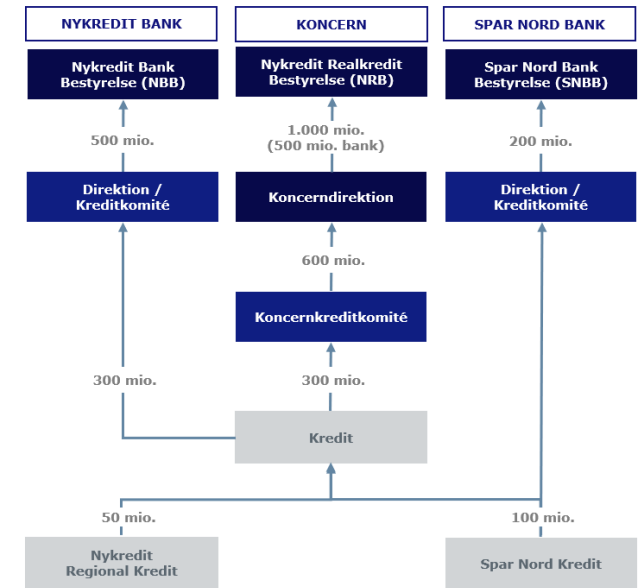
NYKREDIT BANK

Nykredit Bank Bestyrelse (NBB)

500 mio.

Direktion / Kreditkomité

KONCERN

Nykredit Realkredit Bestyrelse (NRB)

1.000 mio. (500 mio. bank)

Koncerndirektion

600 mio.

Koncernkreditkomité

SPAR NORD BANK

Spar Nord Bank Bestyrelse (SNBB)

200 mio.

Direktion / Kreditkomité

300 mio.

300 mio.

Kredit

50 mio.

100 mio.

Nykredit Regional Kredit

Spar Nord Kredit